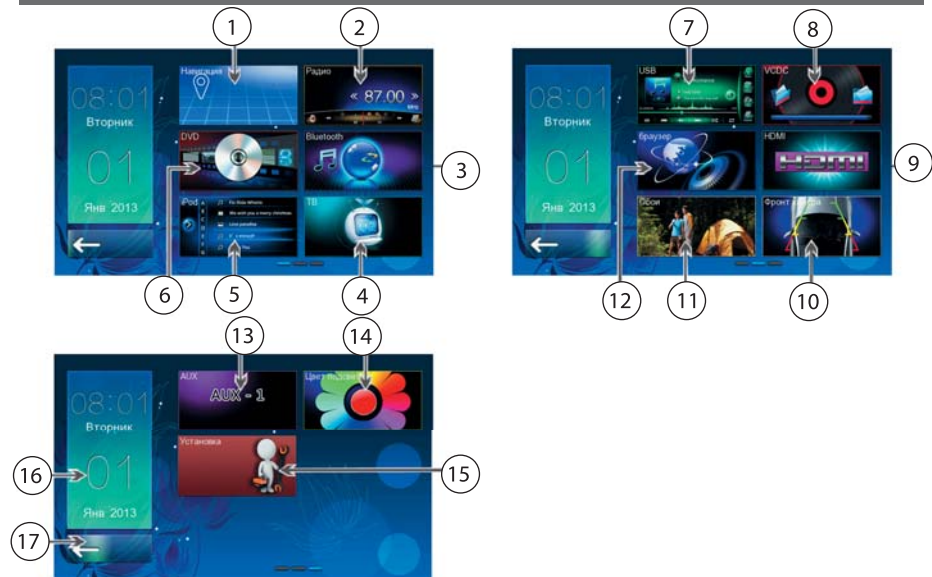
1
2
08:01
Вторник
01
Янв 2013
Навигация
Радио
87.00
DVD
Bluetooth
3
iPod
ТВ
6
5
4

7
8
08:01
Вторник
01
Янв 2013
USB
VCDC
Браузер
HDMI
9
Обои
Фронт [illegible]
12
11
10

13
14
08:01
Вторник
01
Янв 2013
AUX
AUX - 1
Цвет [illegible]
Установка
16
15
17